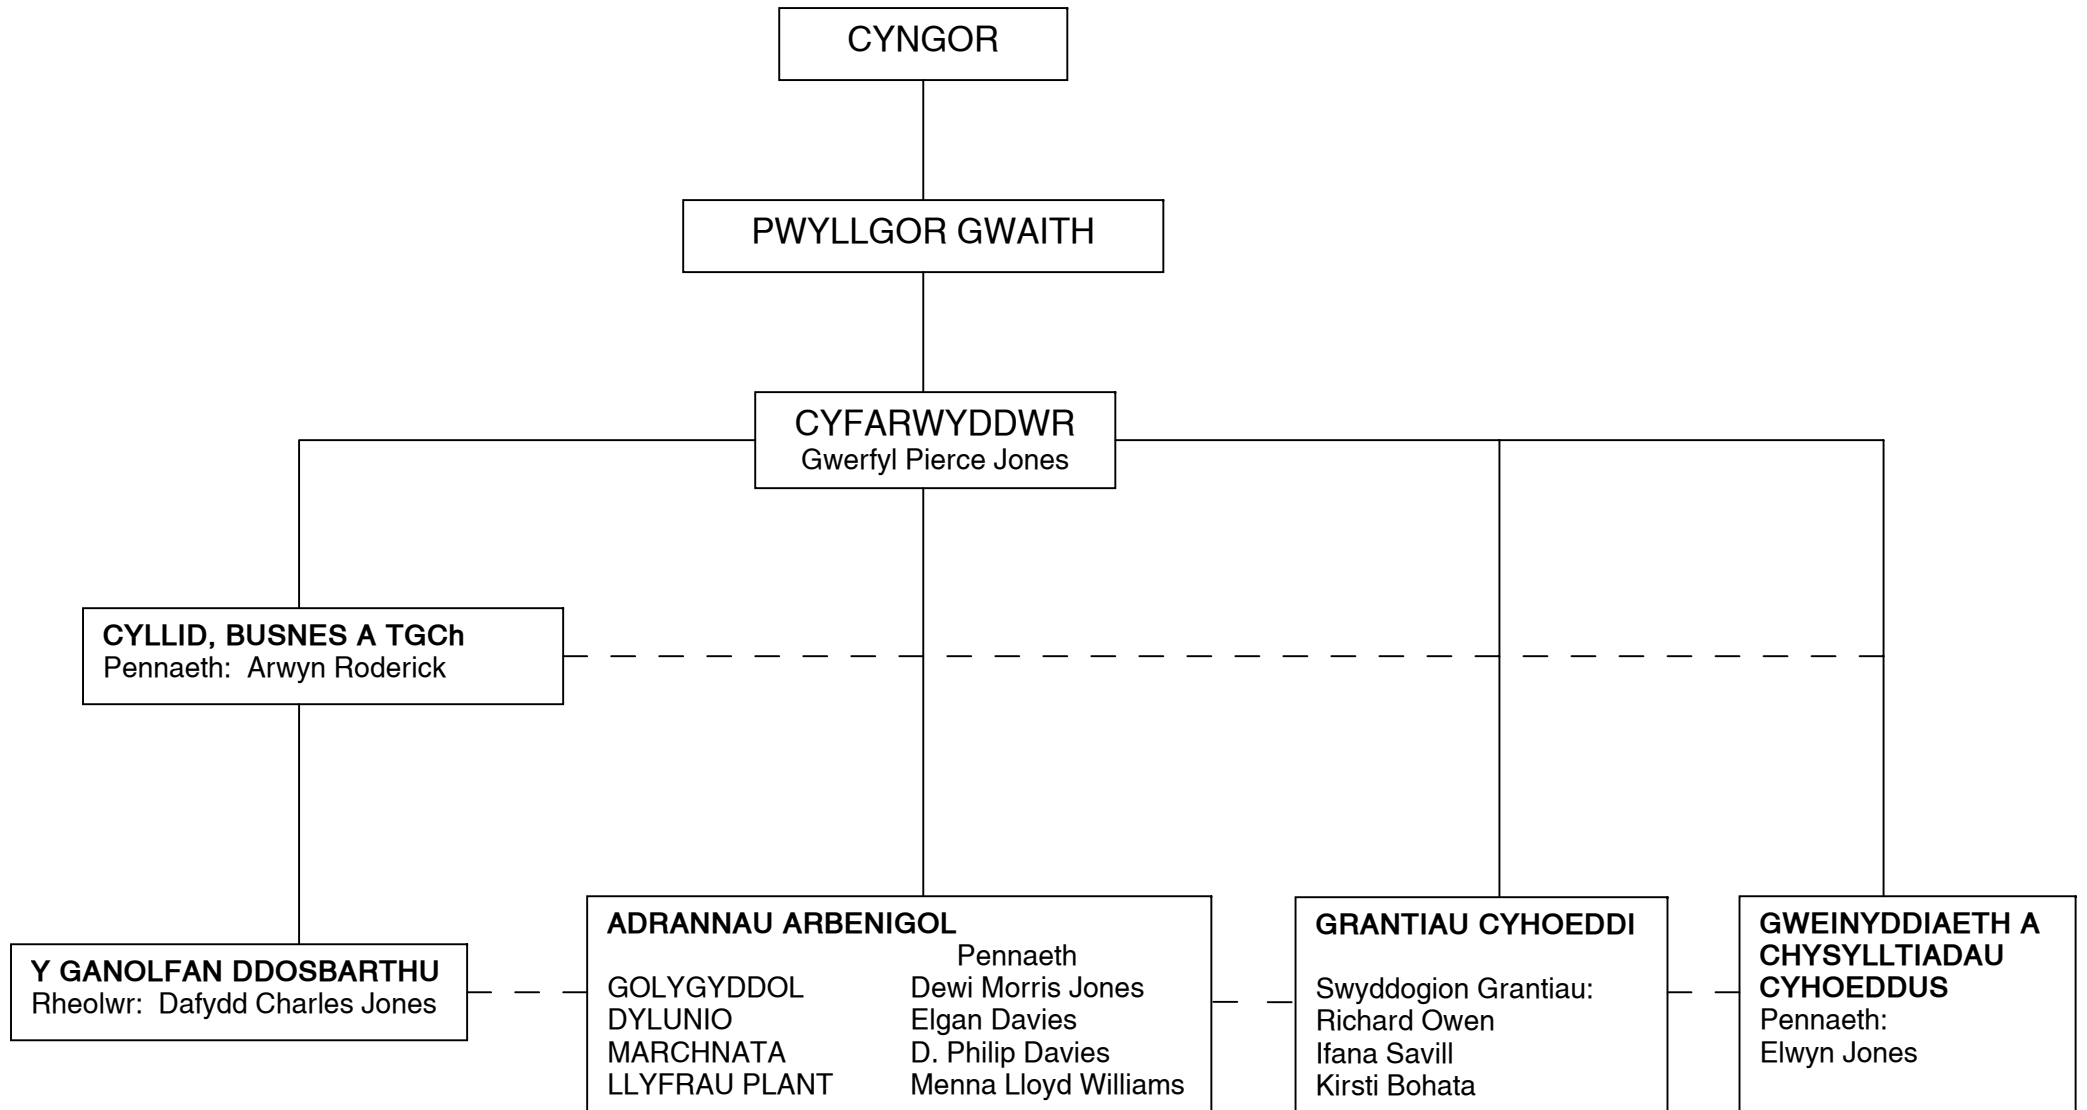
CYNGOR

PWYLLGOR GWAITH

CYFARWYDDWR
Gwerfyl Pierce Jones

CYLLID, BUSNES A TGCh
Pennaeth: Arwyn Roderick

Y GANOLFAN DDOSBARTHU
Rheolwr: Dafydd Charles Jones

ADRANNAU ARBENIGOL

| | Pennaeth |
|---|---|
| GOLYGYDDOL | Dewi Morris Jones |
| DYLUNIO | Elgan Davies |
| MARCHNATA | D. Philip Davies |
| LLYFRAU PLANT | Menna Lloyd Williams |

GRANTIAU CYHOEDDI

Swyddogion Grantiau:
Richard Owen
Ifana Savill
Kirsti Bohata

GWEINYDDIAETH A CHYSYLLTIADAU CYHOEDDUS
Pennaeth:
Elwyn Jones